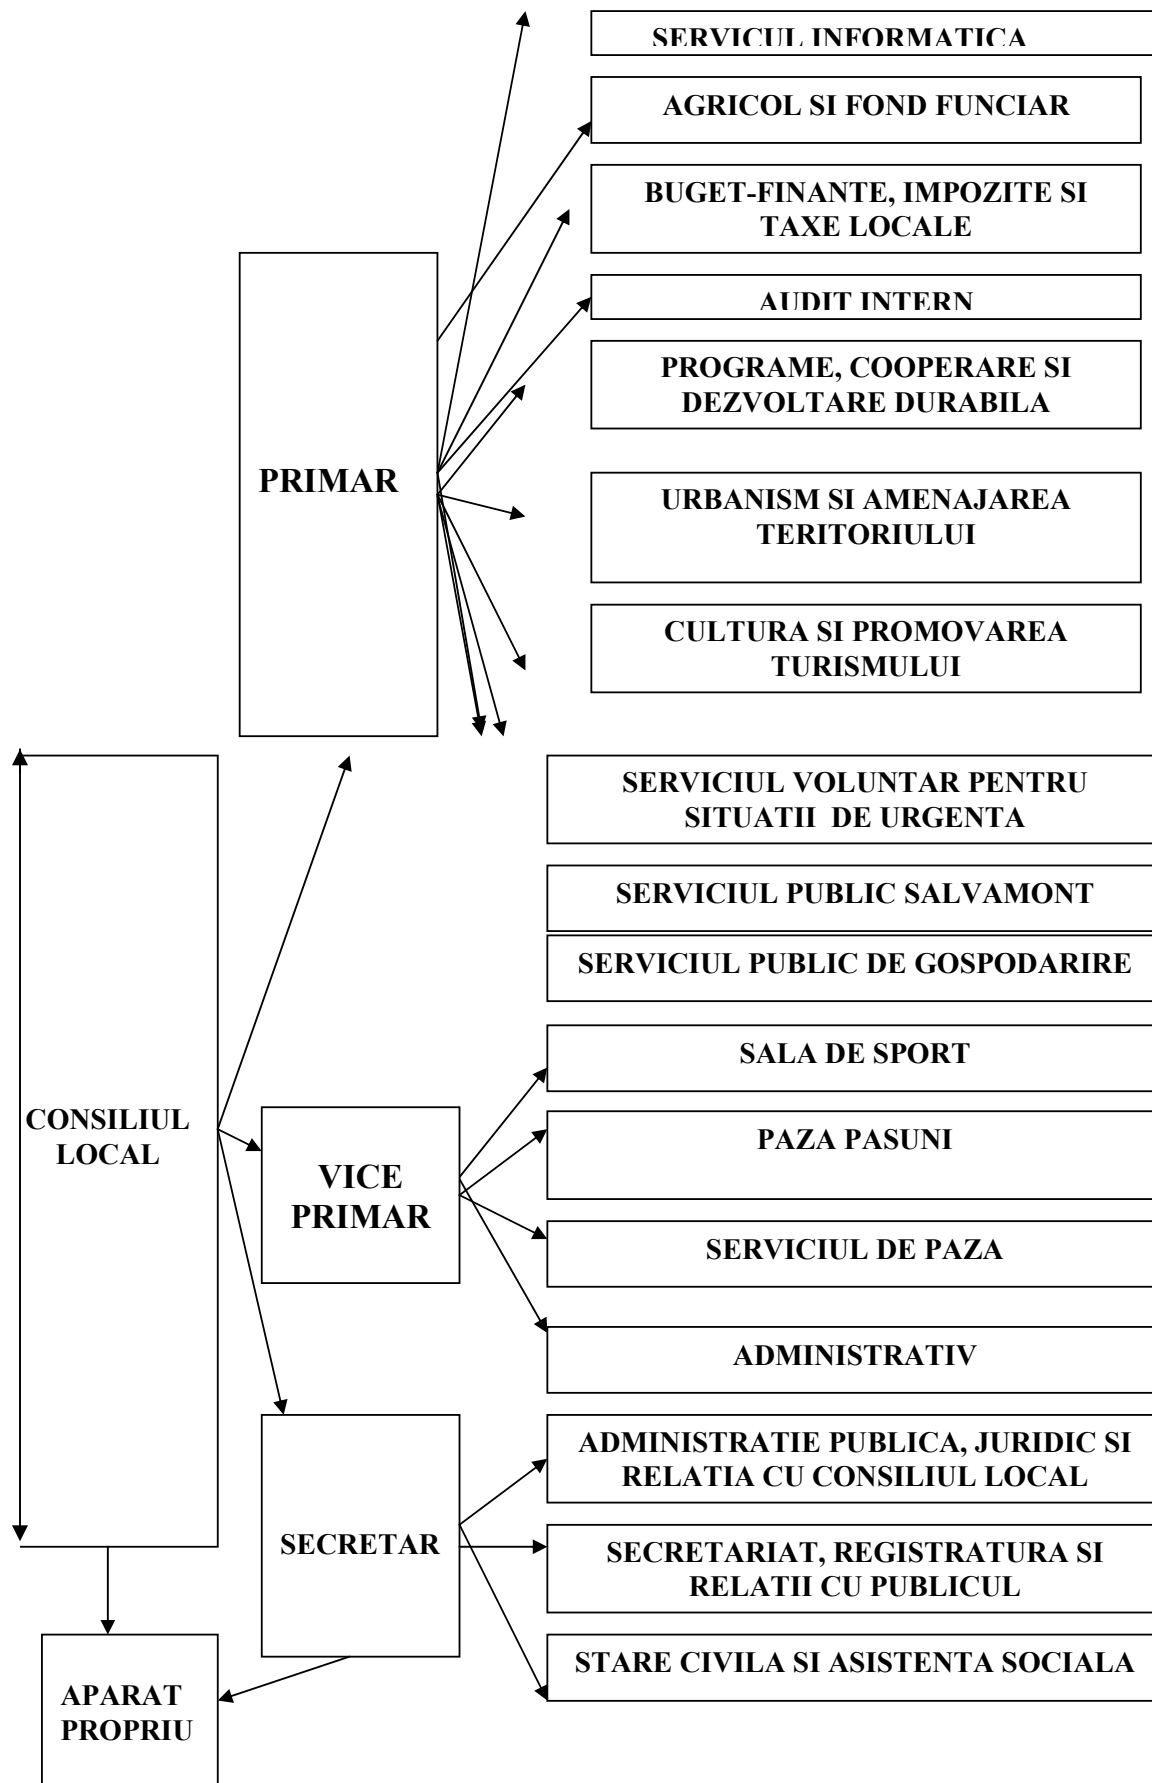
SERVICUL INFORMATICA

AGRICOL SI FOND FUNCIAR

BUGET-FINANTE, IMPOZITE SI TAXE LOCALE

AUDIT INTERN

PROGRAME, COOPERARE SI DEZVOLTARE DURABILA

PRIMAR

URBANISM SI AMENAJAREA TERITORIULUI

CULTURA SI PROMOVAREA TURISMULUI

SERVICIUL VOLUNTAR PENTRU SITUATII DE URGENTA

SERVICIUL PUBLIC SALVAMONT

SERVICIUL PUBLIC DE GOSPODARIRE

SALA DE SPORT

CONSILIUL LOCAL

PAZA PASUNI

VICE PRIMAR

SERVICIUL DE PAZA

ADMINISTRATIV

ADMINISTRATIE PUBLICA, JURIDIC SI RELATIA CU CONSILIUL LOCAL

SECRETAR

SECRETARIAT, REGISTRATURA SI RELATII CU PUBLICUL

STARE CIVILA SI ASISTENTA SOCIALA

APARAT PROPRIU